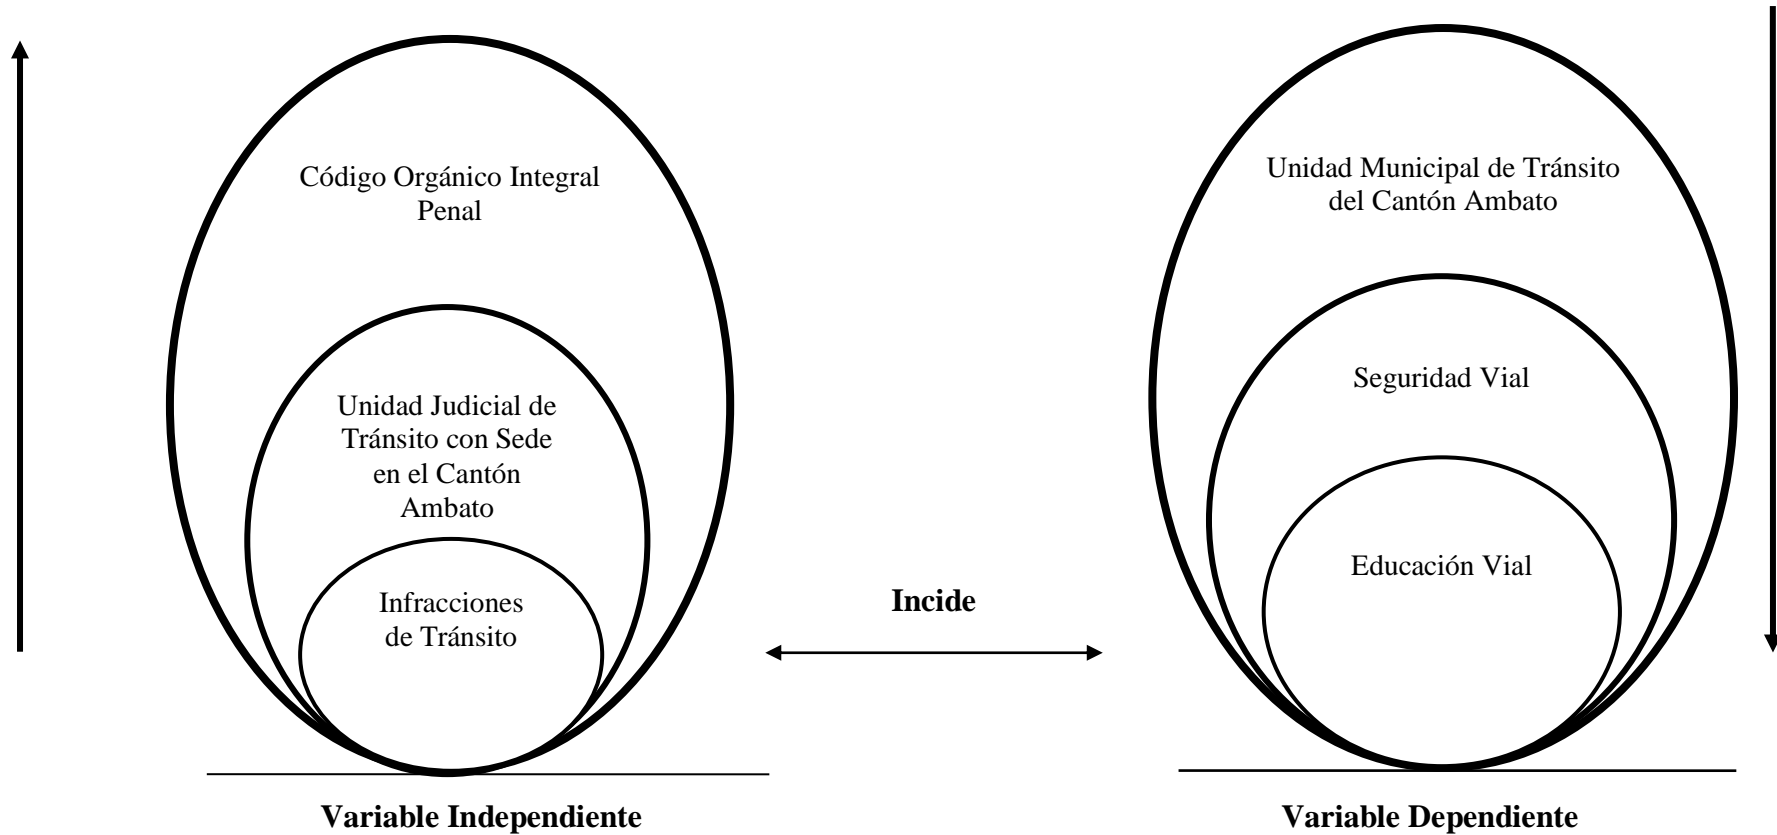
Código Orgánico Integral Penal

Unidad Judicial de Tránsito con Sede en el Cantón Ambato

Infracciones de Tránsito

Incide

Unidad Municipal de Tránsito del Cantón Ambato

Seguridad Vial

Educación Vial

Variable Independiente

Variable Dependiente